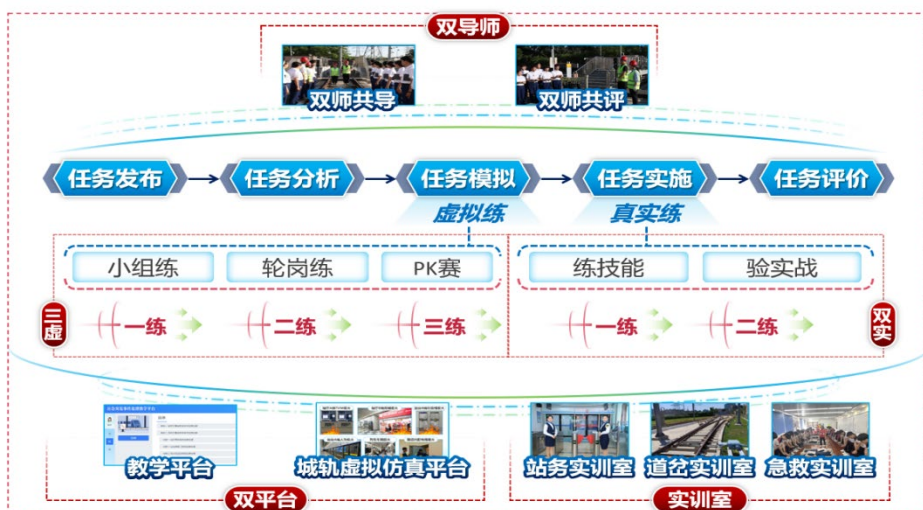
双导师

双师共导

双师共评

任务发布

任务分析

任务模拟

任务实施

任务评价

虚拟练

真实练

小组练

轮岗练

PK赛

练技能

验实战

三虚

一练

二练

三练

一练

二练

双实

教学平台

城轨虚拟仿真平台

站务实训室

道岔实训室

急救实训室

双平台

实训室